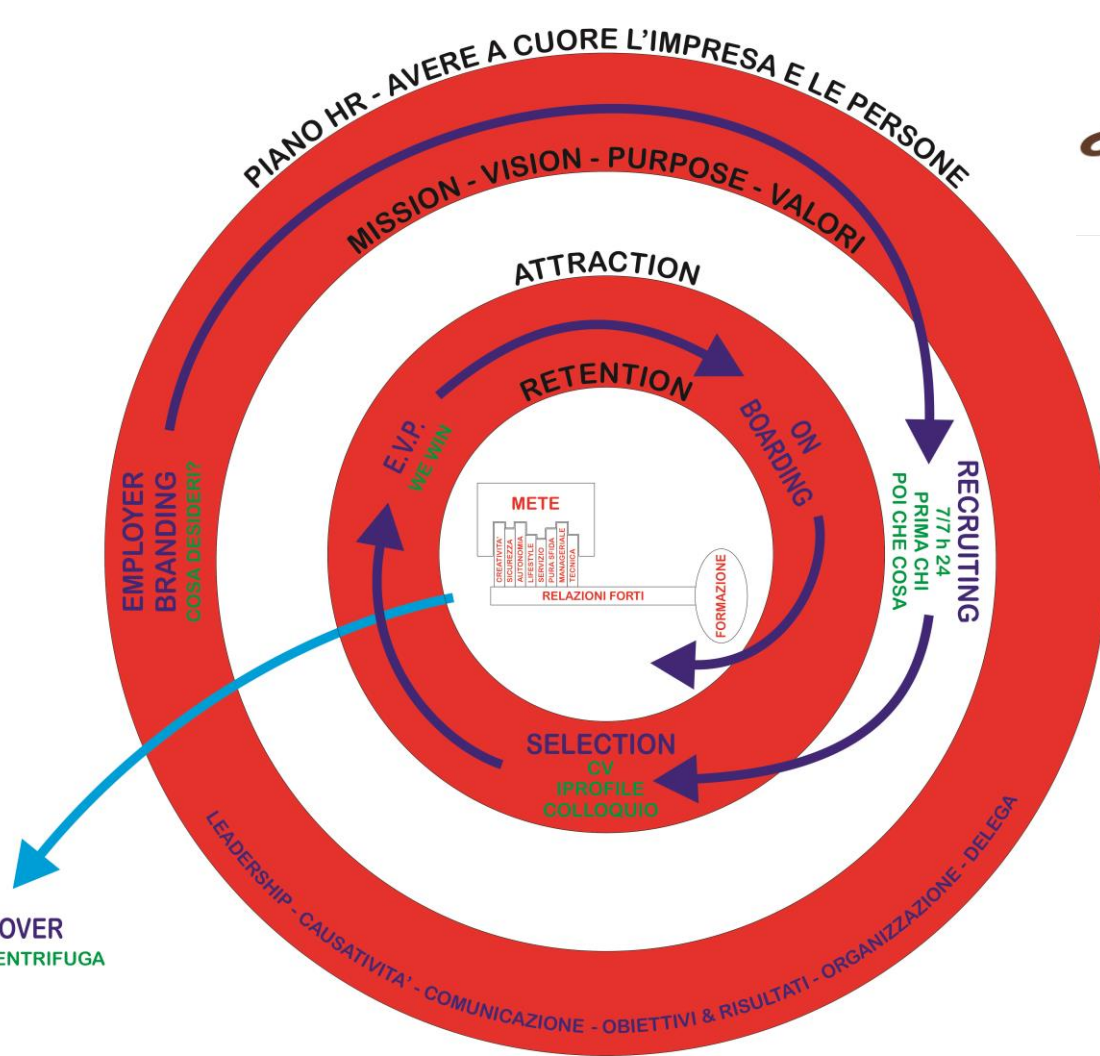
PIANO HR - AVERE A CUORE L'IMPRESA E LE PERSONE

MISSION - VISION - PURPOSE - VALORI

ATTRACTION

RETENTION

EMPLOYER BRANDING
COSA DESIDERI?

E.V.P.
WE WIN

ON BOARDING

RECRUITING
7/7 h 24
PRIMA CHI
POI CHE COSA

METE

CREATIVITA'
SICUREZZA
AUTONOMIA
LIFESTYLE
SERVIZIO
PURA SFIDA
MANAGERIALE
TECNICA

RELAZIONI FORTI

FORMAZIONE

SELECTION
CV
IPROFILE
COLLOQUIO

OVER
ENTRIFUGA

LEADERSHIP - CAUSATIVITA' - COMUNICAZIONE - OBIETTIVI & RISULTATI - ORGANIZZAZIONE - DELEGA